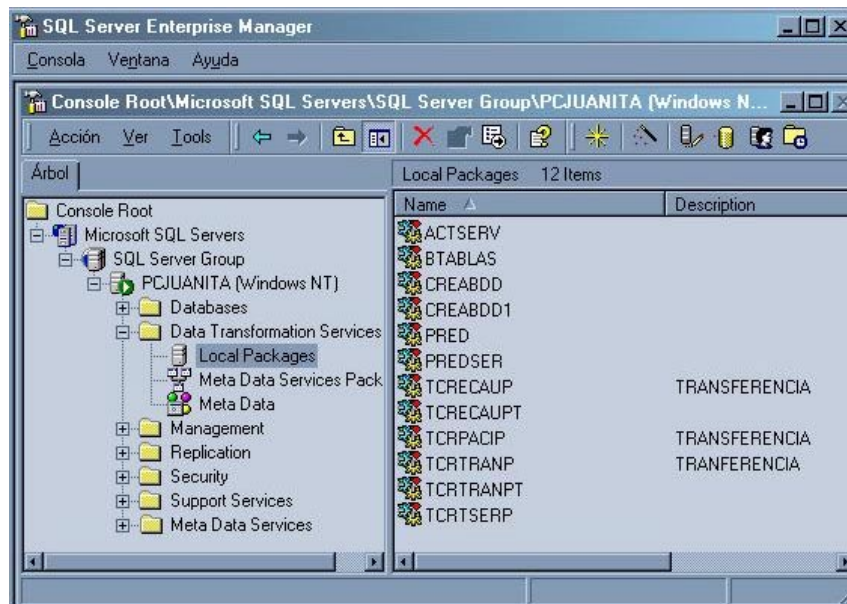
SQL Server Enterprise Manager

Consola Ventana Ayuda

Console Root\Microsoft SQL Servers\SQL Server Group\PCJUANITA (Windows N...

Acción Ver Tools

Árbol

Console Root
Microsoft SQL Servers
SQL Server Group
PCJUANITA (Windows NT)
Databases
Data Transformation Services
Local Packages
Meta Data Services Pack
Meta Data
Management
Replication
Security
Support Services
Meta Data Services

Local Packages 12 Items

| Name | Description |
|---|---|
| ACTSERV | |
| BTABLAS | |
| CREABDD | |
| CREABDD1 | |
| PRED | |
| PREDSER | |
| TCRECAUP | TRANSFERENCIA |
| TCRECAUPT | |
| TCRPACIP | TRANSFERENCIA |
| TCRTRANP | TRANFERENCIA |
| TCRTRANPT | |
| TCRTSERP | |